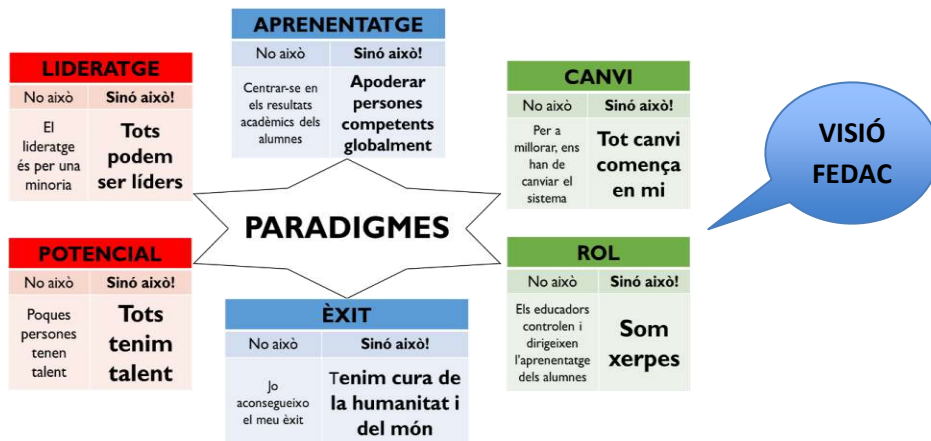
APRENENTATGE

| No això | Sinó això! |
|---|---|
| Centrar-se en els resultats acadèmics dels alumnes | Apoderar persones competents globalment |

LIDERATGE

| No això | Sinó això! |
|---|---|
| El lideratge és per una minoria | Tots podem ser líders |

CANVI

| No això | Sinó això! |
|---|---|
| Per a millorar, ens han de canviar el sistema | Tot canvi comença en mi |

VISIÓ FEDAC

PARADIGMES

POTENCIAL

| No això | Sinó això! |
|---|---|
| Poques persones tenen talent | Tots tenim talent |

ROL

| No això | Sinó això! |
|---|---|
| Els educadors controlen i dirigeixen l'aprenentatge dels alumnes | Som xerpes |

ÈXIT

| No això | Sinó això! |
|---|---|
| Jo aconsegueixo el meu èxit | Tenim cura de la humanitat i del món |